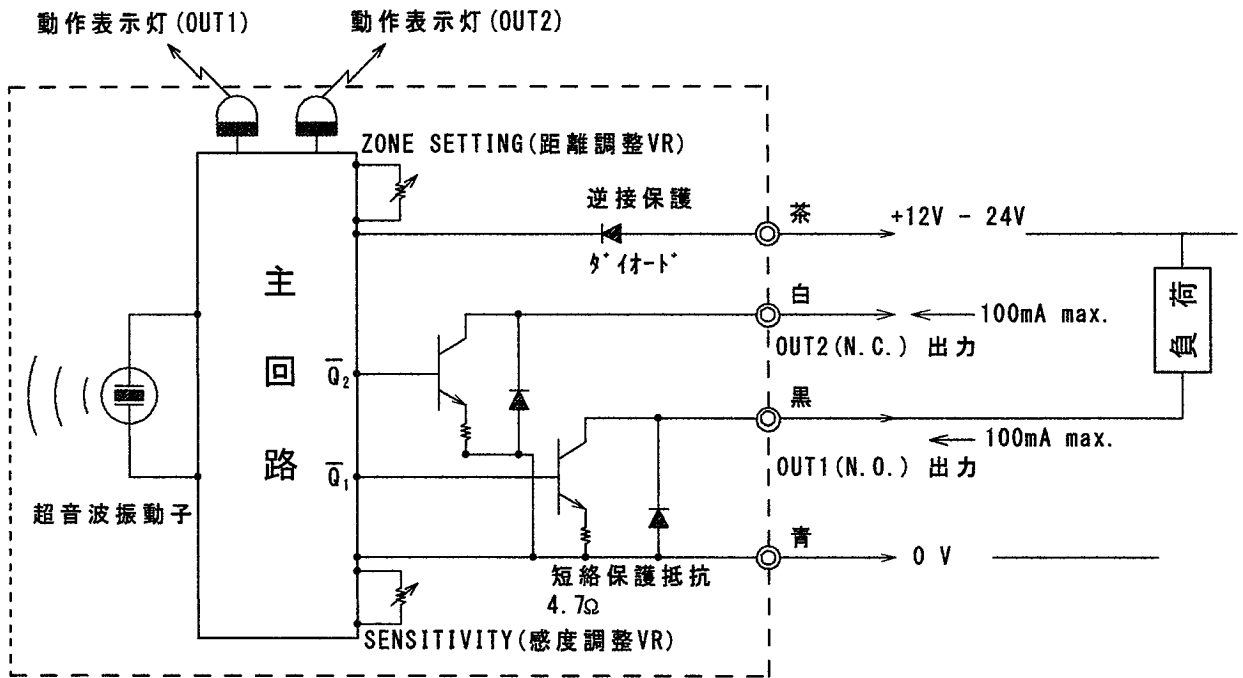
動作表示灯(OUT1)

動作表示灯(OUT2)

ZONE SETTING(距離調整VR)

逆接保護

ﾀﾞｲｵｰﾄﾞ

茶

+12V - 24V

主

回

路

$\overline{Q}_2$

$\overline{Q}_1$

白

100mA max.

OUT2(N.C.) 出力

負荷

黒

100mA max.

OUT1(N.O.) 出力

超音波振動子

青

0 V

短絡保護抵抗

4.7Ω

SENSITIVITY(感度調整VR)